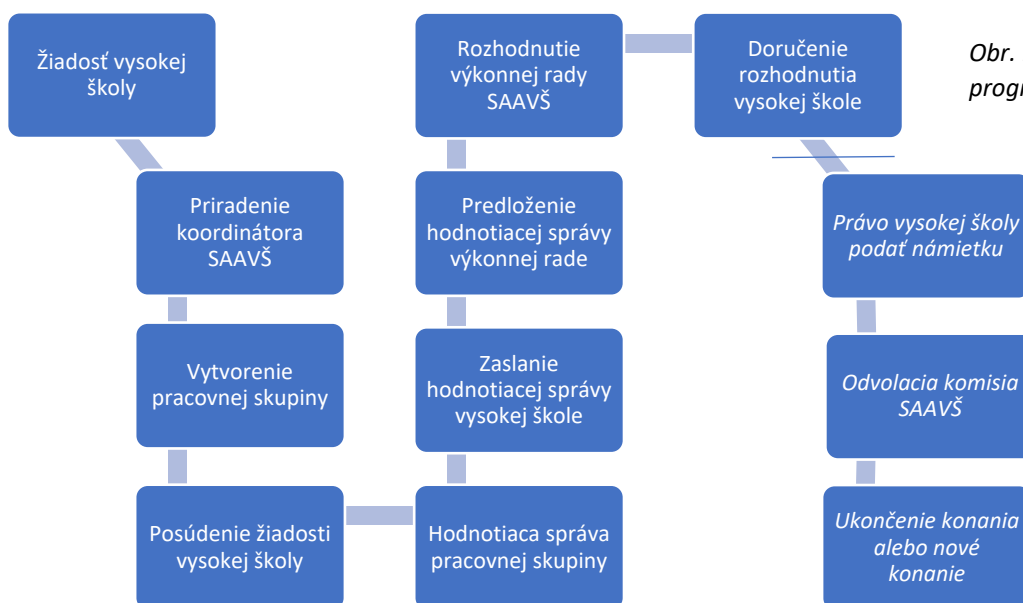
Žiadosť vysokej školy

Priradenie koordinátora SAAVŠ

Vytvorenie pracovnej skupiny

Posúdenie žiadosti vysokej školy

Hodnotiaca správa pracovnej skupiny

Zaslanie hodnotiacej správy vysokej škole

Predloženie hodnotiacej správy výkonnej rade

Rozhodnutie výkonnej rady SAAVŠ

Doručenie rozhodnutia vysokej škole

Obr. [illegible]
progr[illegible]

Právo vysokej školy podať námietku

Odvolacia komisia SAAVŠ

Ukončenie konania alebo nové konanie